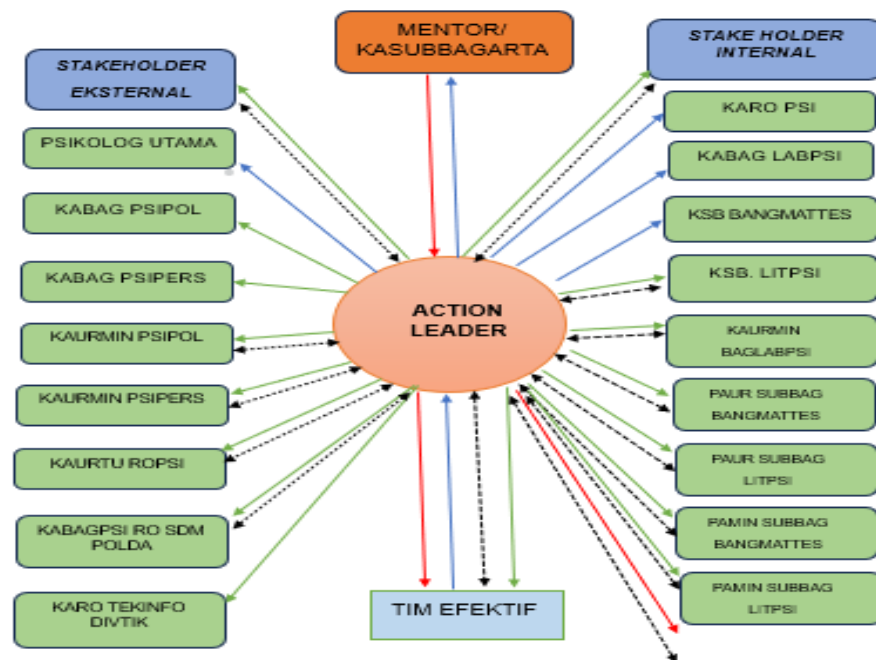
MENTOR/ KASUBBAGARTA

STAKEHOLDER EKSTERNAL

STAKE HOLDER INTERNAL

PSIKOLOG UTAMA

KABAG PSIPOL

KABAG PSIPERS

KAURMIN PSIPOL

KAURMIN PSIPERS

KAURTU ROPSI

KABAGPSI RO SDM POLDA

KARO TEKINFO DIVTIK

ACTION LEADER

TIM EFEKTIF

KARO PSI

KABAG LABPSI

KSB BANGMATTES

KSB. LITPSI

KAURMIN BAGLABPSI

PAUR SUBBAG BANGMATTES

PAUR SUBBAG LITPSI

PAMIN SUBBAG BANGMATTES

PAMIN SUBBAG LITPSI